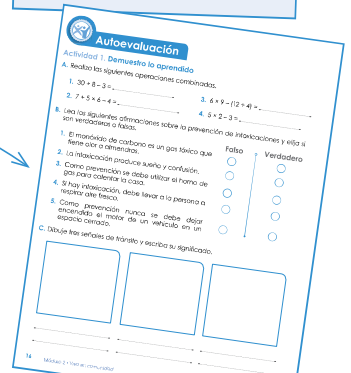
Autoevaluación

Actividad 1. Demuestro lo aprendido

A. Realizo las siguientes operaciones combinadas.

1. 30 ÷ 8 – 3 = ____________

2. 7 • 5 • 6 – 4 = ____________

3. 6 • 9 – (12 ÷ 4) = ____________

4. 5 • 2 – 3 = ____________

B. Leo las siguientes afirmaciones sobre la prevención de intoxicaciones y elijo si son verdaderas o falsas.

Falso

Verdadero

1. El monóxido de carbono es un gas tóxico que tiene olor a alimentos.

2. La intoxicación produce sueño y confusión.

3. Como prevención se debe utilizar el horno de gas para calentar la casa.

4. Si hay intoxicación, debe llevar a la persona a respirar aire fresco.

5. Como prevención nunca se debe dejar encendido el motor de un vehículo en un espacio cerrado.

C. Dibujo tres señales de tránsito y escribo su significado.

16

Módulo 2 • Vivo mi comunidad